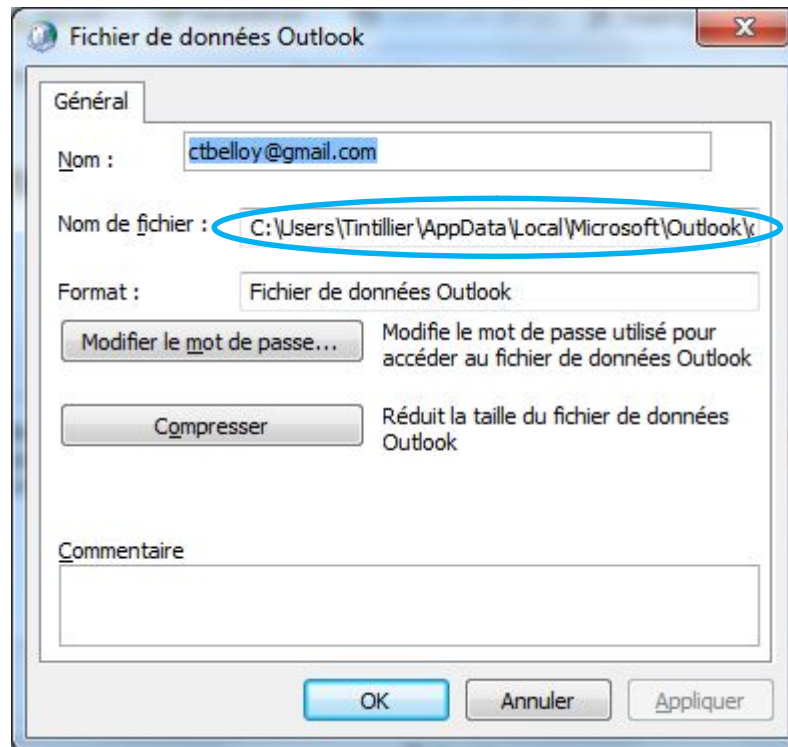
Fichier de données Outlook

Général

Nom : ctbelloy@gmail.com

Nom de fichier : C:\Users\Tintillier\AppData\Local\Microsoft\Outlook\c

Format : Fichier de données Outlook

Modifier le mot de passe... Modifie le mot de passe utilisé pour accéder au fichier de données Outlook

Compresser Réduit la taille du fichier de données Outlook

Commentaire

OK Annuler Appliquer